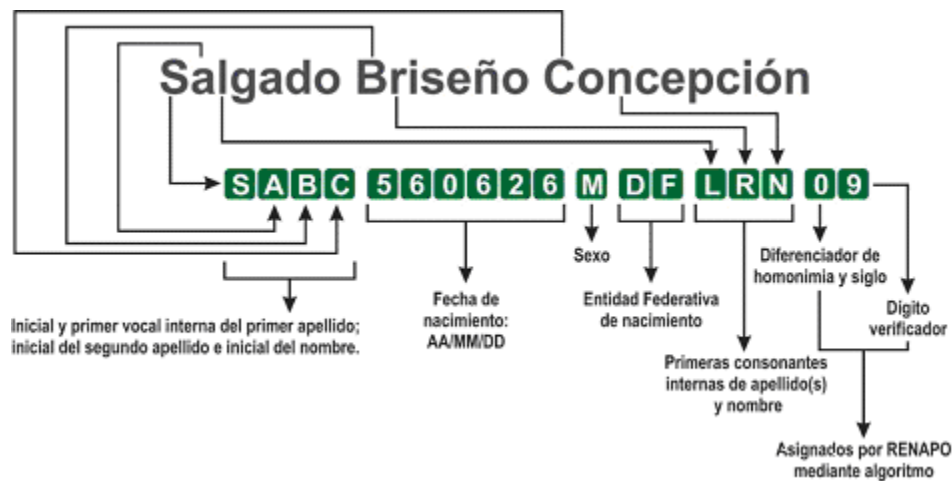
Salgado Briseño Concepción

S A B C 5 6 0 6 2 6 M D F L R N 0 9

Inicial y primer vocal interna del primer apellido; inicial del segundo apellido e inicial del nombre.

Fecha de nacimiento: AA/MM/DD

Sexo

Entidad Federativa de nacimiento

Primeras consonantes internas de apellido(s) y nombre

Diferenciador de homonimia y siglo

Digito verificador

Asignados por RENAPO mediante algoritmo